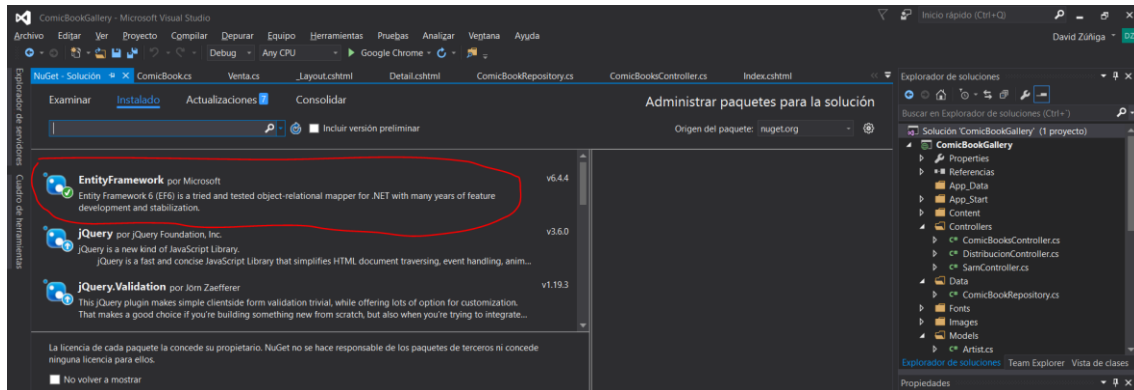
ComicBookGallery - Microsoft Visual Studio

Inicio rápido (Ctrl+Q)

Archivo Editar Ver Proyecto Compilar Depurar Equipo Herramientas Pruebas Analizar Ventana Ayuda

David Zúñiga DZ

Debug Any CPU Google Chrome

Explorador de servidores Cuadro de herramientas

NuGet - Solución ComicBook.cs Venta.cs _Layout.cshtml Detail.cshtml ComicBookRepository.cs ComicBooksController.cs Index.cshtml

Examinar Instalado Actualizaciones 7 Consolidar

Administrar paquetes para la solución

Incluir versión preliminar

Origen del paquete: nuget.org

EntityFramework por Microsoft v6.4.4
Entity Framework 6 (EF6) is a tried and tested object-relational mapper for .NET with many years of feature development and stabilization.

jQuery por jQuery Foundation, Inc. v3.6.0
jQuery is a new kind of JavaScript Library.
jQuery is a fast and concise JavaScript Library that simplifies HTML document traversing, event handling, anim...

jQuery.Validation por Jörn Zaefferer v1.19.3
This jQuery plugin makes simple clientside form validation trivial, while offering lots of option for customization. That makes a good choice if you're building something new from scratch, but also when you're trying to integrate...

La licencia de cada paquete la concede su propietario. NuGet no se hace responsable de los paquetes de terceros ni concede ninguna licencia para ellos.

No volver a mostrar

Explorador de soluciones

Buscar en Explorador de soluciones (Ctrl+')

Solución 'ComicBookGallery' (1 proyecto)
ComicBookGallery
Properties
Referencias
App_Data
App_Start
Content
Controllers
C# ComicBooksController.cs
C# DistribucionController.cs
C# SarnController.cs
Data
C# ComicBookRepository.cs
Fonts
Images
Models
C# Artist.cs

Explorador de soluciones Team Explorer Vista de clases

Propiedades